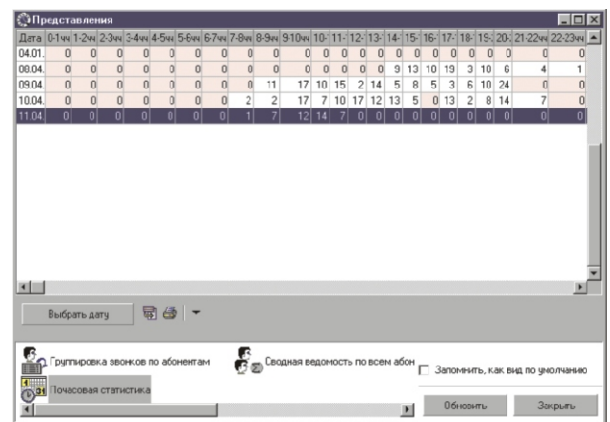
Представления

| Дата | 0-1чч | 1-2чч | 2-3чч | 3-4чч | 4-5чч | 5-6чч | 6-7чч | 7-8чч | 8-9чч | 9-10чч | 10- | 11- | 12- | 13- | 14- | 15- | 16- | 17- | 18- | 19- | 20- | 21-22чч | 22-23чч |
|---|---|---|---|---|---|---|---|---|---|---|---|---|---|---|---|---|---|---|---|---|---|---|---|
| 04.01. | 0 | 0 | 0 | 0 | 0 | 0 | 0 | 0 | 0 | 0 | 0 | 0 | 0 | 0 | 0 | 0 | 0 | 0 | 0 | 0 | 0 | 0 | 0 |
| 08.04. | 0 | 0 | 0 | 0 | 0 | 0 | 0 | 0 | 0 | 0 | 0 | 0 | 0 | 0 | 9 | 13 | 10 | 19 | 3 | 10 | 6 | 4 | 1 |
| 09.04. | 0 | 0 | 0 | 0 | 0 | 0 | 0 | 0 | 11 | 17 | 10 | 15 | 2 | 14 | 5 | 8 | 5 | 3 | 6 | 10 | 24 | 0 | 0 |
| 10.04. | 0 | 0 | 0 | 0 | 0 | 0 | 0 | 2 | 2 | 17 | 7 | 10 | 17 | 12 | 13 | 5 | 0 | 13 | 2 | 8 | 14 | 7 | 0 |
| 11.04. | 0 | 0 | 0 | 0 | 0 | 0 | 0 | 1 | 7 | 12 | 14 | 7 | 0 | 0 | 0 | 0 | 0 | 0 | 0 | 0 | 0 | 0 | 0 |

Выбрать дату

Группировка звонков по абонентам
Сводная ведомость по всем абон
Запомнить, как вид по умолчанию
Почасовая статистика

Обновить
Закрыть